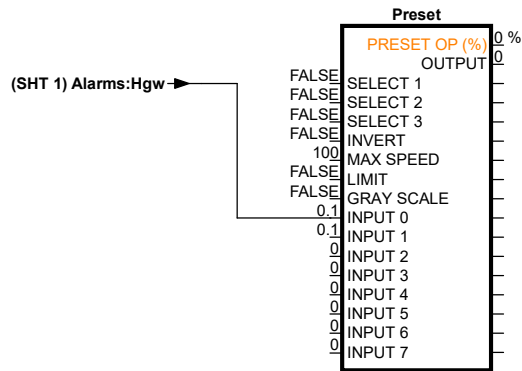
Preset

PRESET OP (%) 0 %
OUTPUT 0

(SHT 1) Alarms:Hgw

FALSE SELECT 1
FALSE SELECT 2
FALSE SELECT 3
FALSE INVERT
100 MAX SPEED
FALSE LIMIT
FALSE GRAY SCALE
0.1 INPUT 0
0.1 INPUT 1
0 INPUT 2
0 INPUT 3
0 INPUT 4
0 INPUT 5
0 INPUT 6
0 INPUT 7